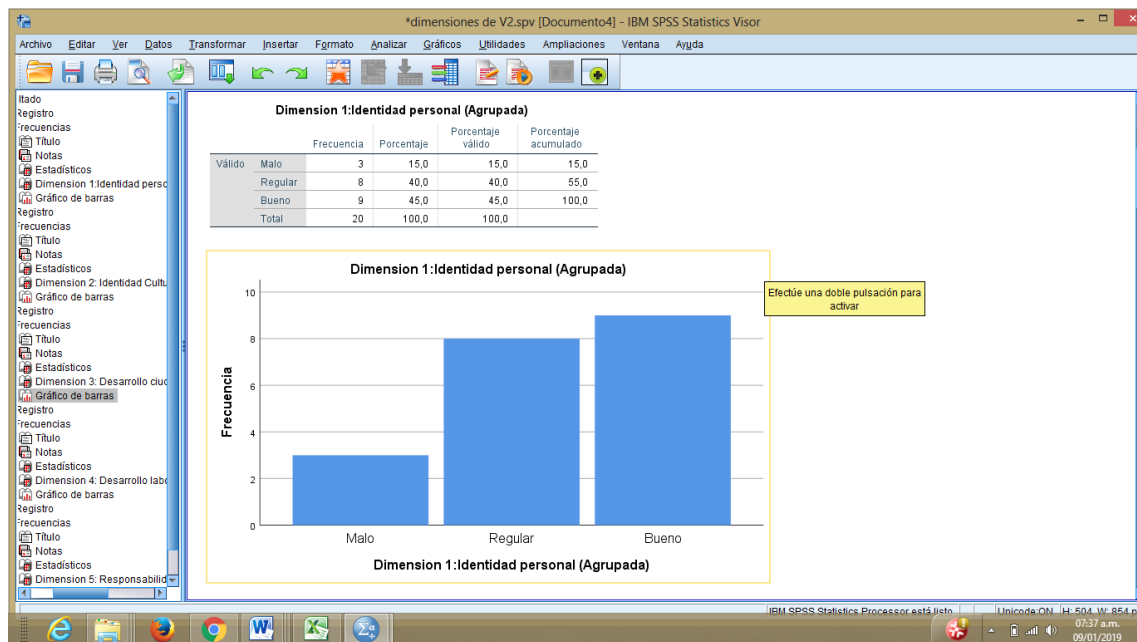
*dimensiones de V2.spv [Documento4] - IBM SPSS Statistics Visor

Archivo Editar Ver Datos Transformar Insertar Formato Analizar Gráficos Utilidades Ampliaciones Ventana Ayuda

ltado
Registro
Frecuencias
Título
Notas
Estadísticos
Dimension 1:Identidad perso
Gráfico de barras
Registro
Frecuencias
Título
Notas
Estadísticos
Dimension 2: Identidad Cultu
Gráfico de barras
Registro
Frecuencias
Título
Notas
Estadísticos
Dimension 3: Desarrollo ciuc
Gráfico de barras
Registro
Frecuencias
Título
Notas
Estadísticos
Dimension 4: Desarrollo labc
Gráfico de barras
Registro
Frecuencias
Título
Notas
Estadísticos
Dimension 5: Responsabilid

Dimension 1:Identidad personal (Agrupada)

| | | Frecuencia | Porcentaje | Porcentaje válido | Porcentaje acumulado |
|---|---|---|---|---|---|
| Válido | Malo | 3 | 15,0 | 15,0 | 15,0 |
| | Regular | 8 | 40,0 | 40,0 | 55,0 |
| | Bueno | 9 | 45,0 | 45,0 | 100,0 |
| | Total | 20 | 100,0 | 100,0 | |

Dimension 1:Identidad personal (Agrupada)

Efectúe una doble pulsación para activar

10
8
6
4
2
0
Frecuencia

Malo Regular Bueno

Dimension 1:Identidad personal (Agrupada)

IBM SPSS Statistics Processor está listo
Unicode:ON H: 504, W: 854 p

07:37 a.m.
09/01/2019